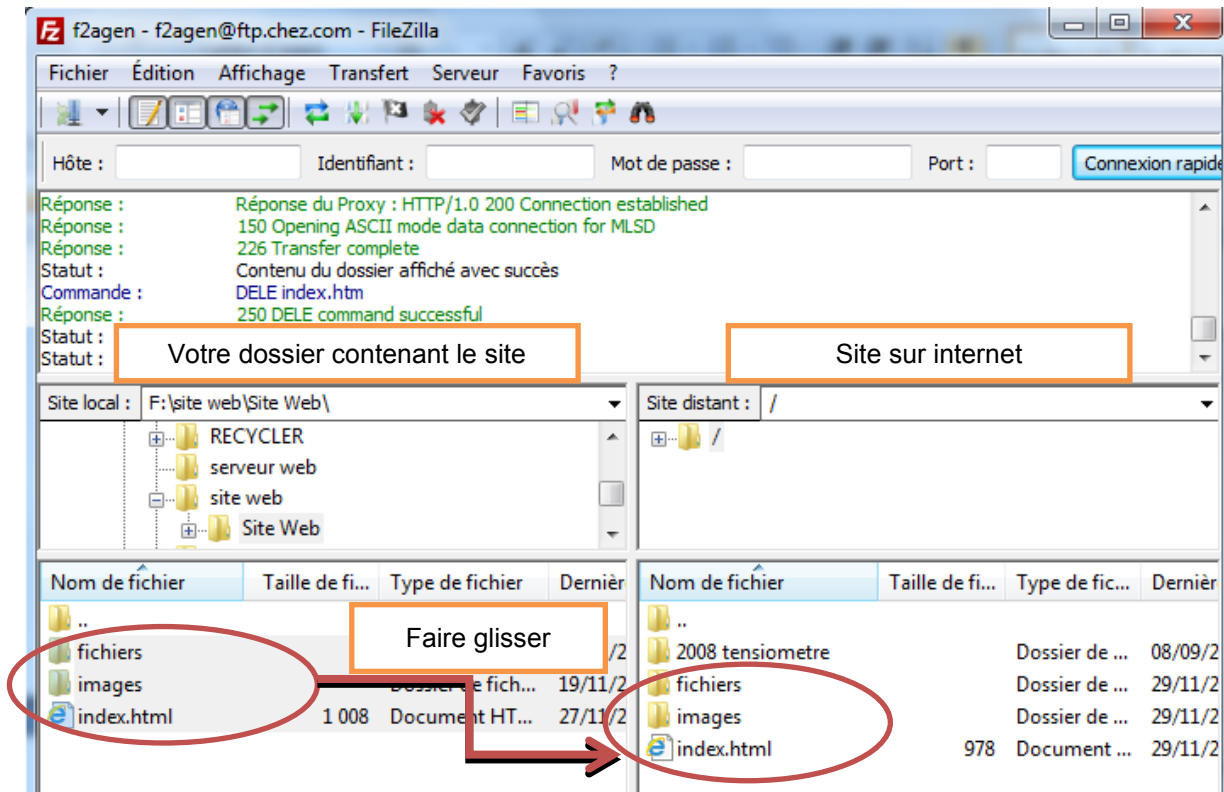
f2agen - f2agen@ftp.chez.com - FileZilla

Fichier Édition Affichage Transfert Serveur Favoris ?

Hôte : Identifiant : Mot de passe : Port : Connexion rapide

Réponse : Réponse du Proxy : HTTP/1.0 200 Connection established
Réponse : 150 Opening ASCII mode data connection for MLSD
Réponse : 226 Transfer complete
Statut : Contenu du dossier affiché avec succès
Commande : DELE index.htm
Réponse : 250 DELE command successful
Statut :
Statut :

Votre dossier contenant le site

Site sur internet

Site local : F:\site web\Site Web\

RECYCLER
serveur web
site web
Site Web

Site distant : /

/

| Nom de fichier | Taille de fi... | Type de fichier | Dernièr |
|---|---|---|---|
| .. | | | |
| fichiers | | | /2 |
| images | | Dossier de fich... | 19/11/2 |
| index.html | 1 008 | Document HT... | 27/11/2 |

Faire glisser

| Nom de fichier | Taille de fi... | Type de fic... | Dernièr |
|---|---|---|---|
| .. | | | |
| 2008 tensiometre | | Dossier de ... | 08/09/2 |
| fichiers | | Dossier de ... | 29/11/2 |
| images | | Dossier de ... | 29/11/2 |
| index.html | 978 | Document ... | 29/11/2 |